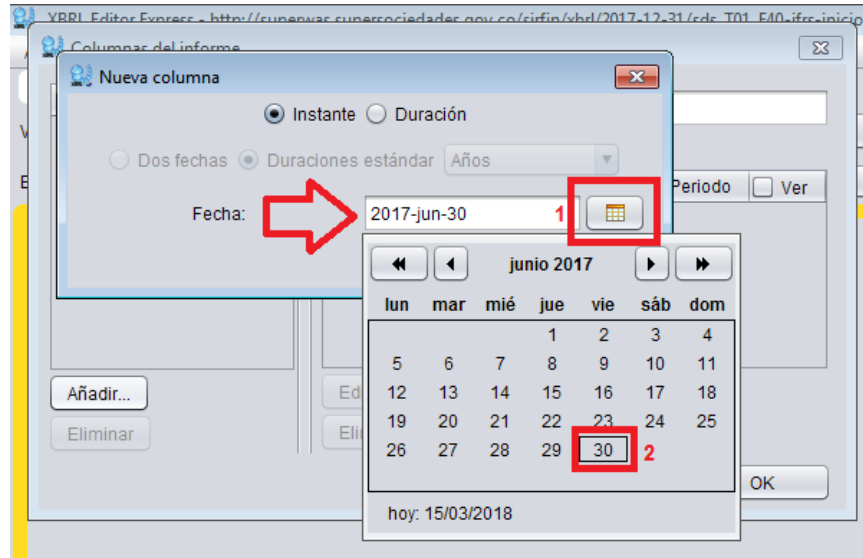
XBRL Editor Express - http://superwas.supersociedades.gov.co/sirfin/xbrl/2017-12-31/sds_T01_F40-ifrs-inicio

Columnas del informe

Nueva columna

Instante Duración

Dos fechas Duraciones estándar Años

Fecha: 2017-jun-30 1

Periodo Ver

junio 2017

| lun | mar | mié | jue | vie | sáb | dom |
|---|---|---|---|---|---|---|
| | | | 1 | 2 | 3 | 4 |
| 5 | 6 | 7 | 8 | 9 | 10 | 11 |
| 12 | 13 | 14 | 15 | 16 | 17 | 18 |
| 19 | 20 | 21 | 22 | 23 | 24 | 25 |
| 26 | 27 | 28 | 29 | 30 | | |

2

hoy: 15/03/2018

Añadir...

Eliminar

Ed

Eli

OK